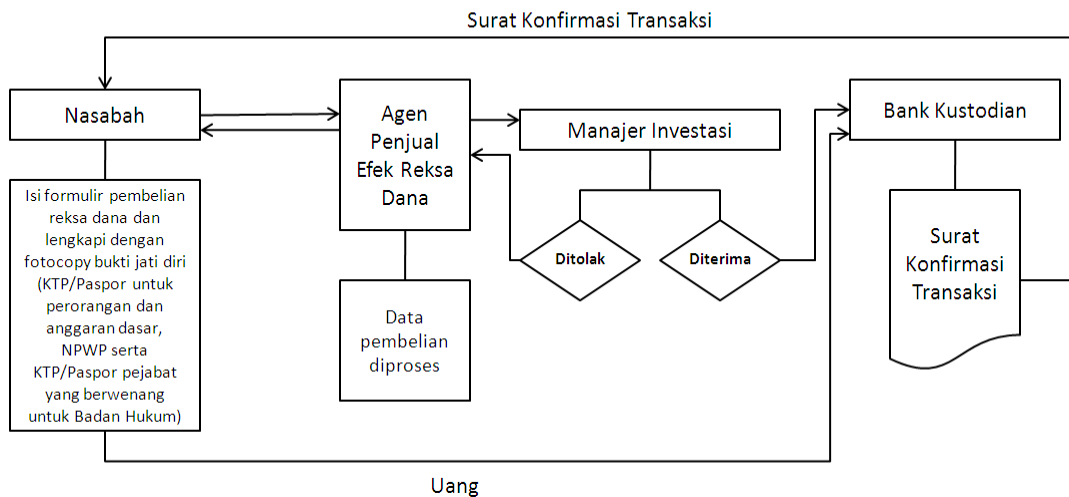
Surat Konfirmasi Transaksi

Nasabah

Isi formulir pembelian reksa dana dan lengkapi dengan fotocopy bukti jati diri (KTP/Paspor untuk perorangan dan anggaran dasar, NPWP serta KTP/Paspor pejabat yang berwenang untuk Badan Hukum)

Agen Penjual Efek Reksa Dana

Data pembelian diproses

Manajer Investasi

Ditolak

Diterima

Bank Kustodian

Surat Konfirmasi Transaksi

Uang